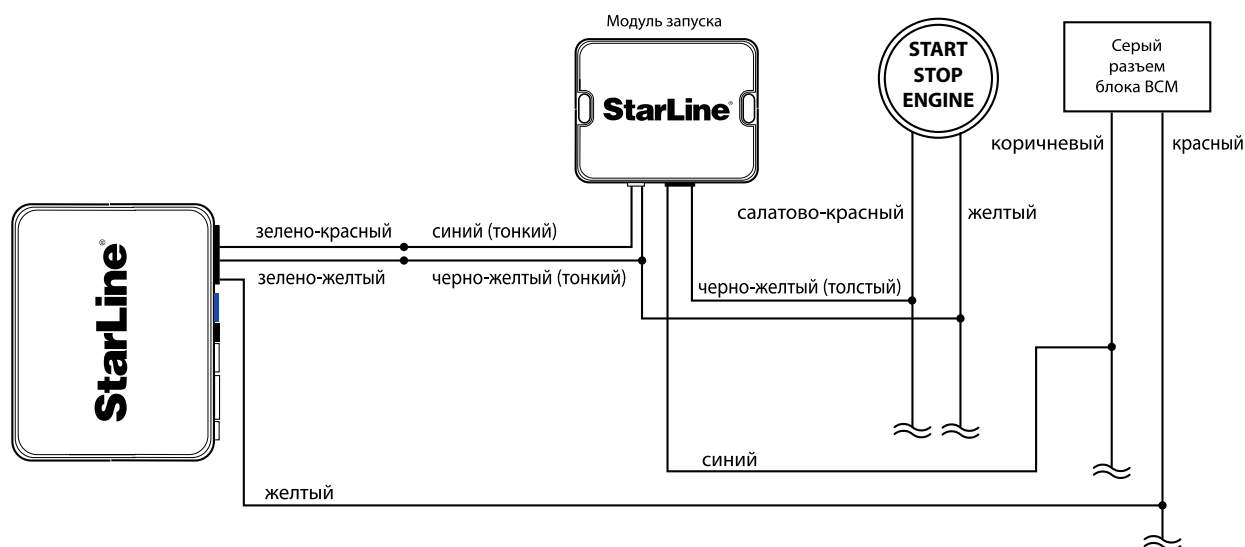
Модуль запуска

StarLine

START
STOP
ENGINE

Серый
разъем
блока BCM

коричневый

красный

StarLine

зелено-красный

синий (тонкий)

салатово-красный

желтый

зелено-желтый

черно-желтый (тонкий)

черно-желтый (толстый)

синий

желтый